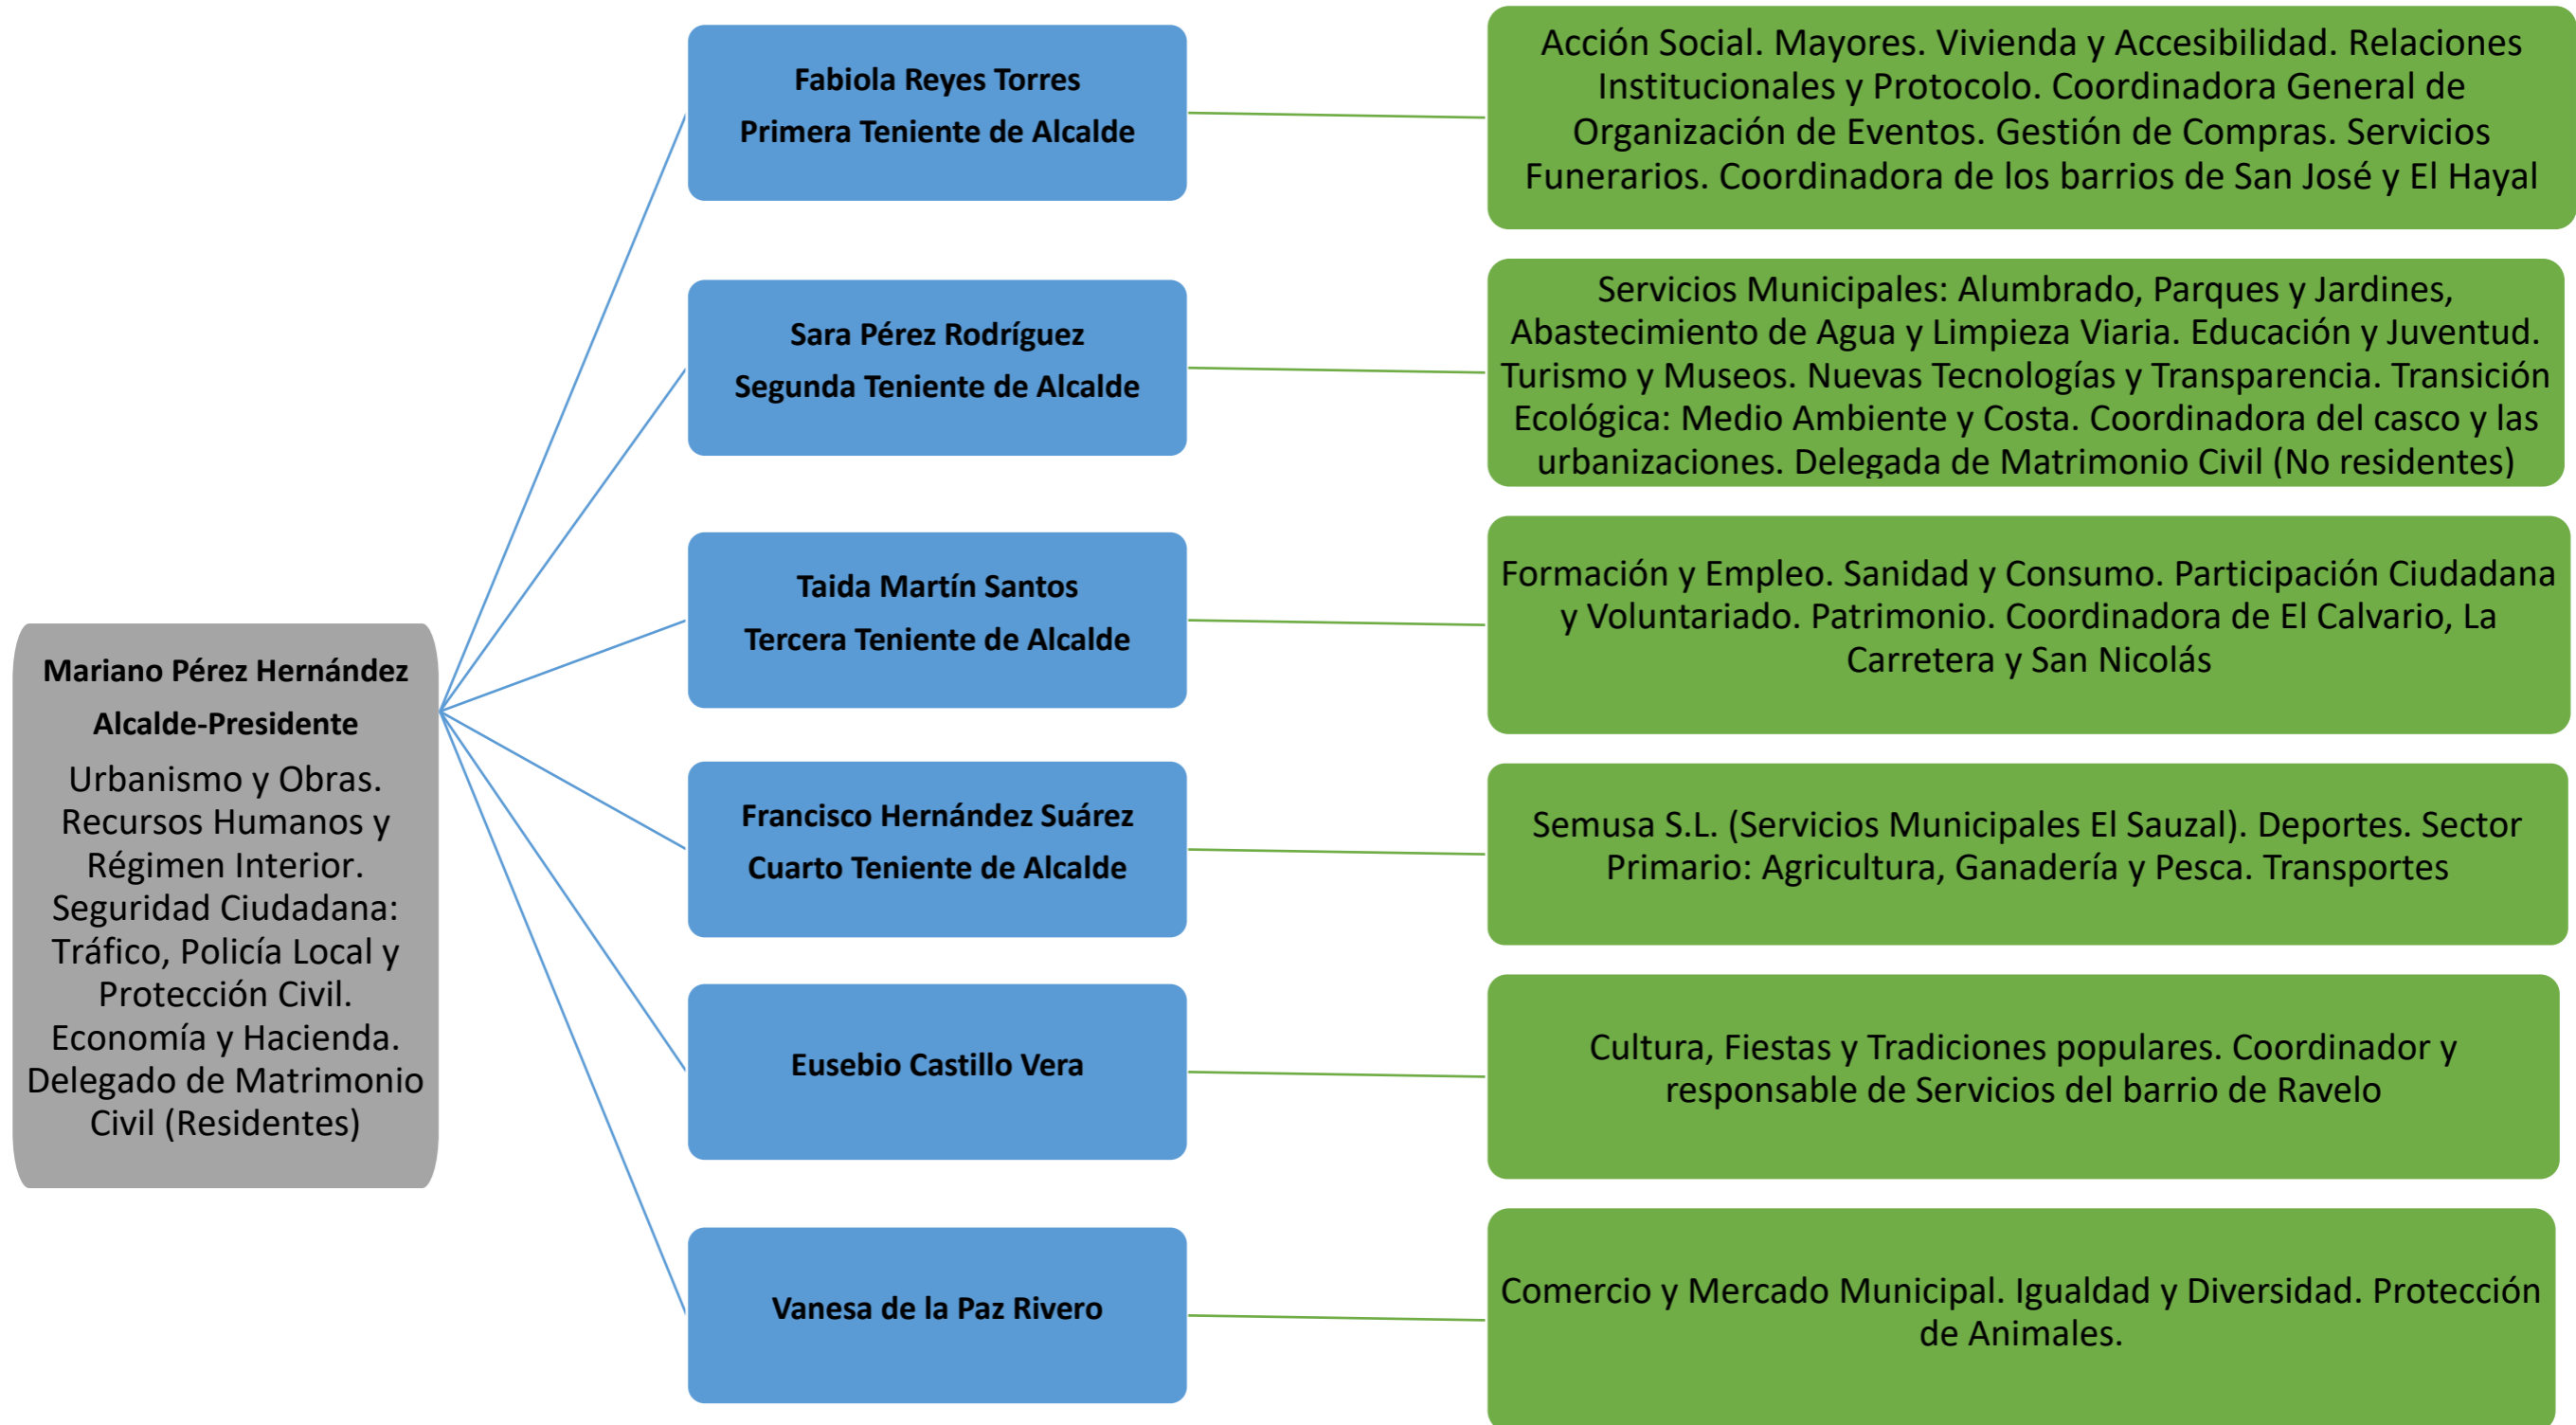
Mariano Pérez Hernández

Alcalde-Presidente

Urbanismo y Obras. Recursos Humanos y Régimen Interior. Seguridad Ciudadana: Tráfico, Policía Local y Protección Civil. Economía y Hacienda. Delegado de Matrimonio Civil (Residentes)

Fabiola Reyes Torres

Primera Teniente de Alcalde

Acción Social. Mayores. Vivienda y Accesibilidad. Relaciones Institucionales y Protocolo. Coordinadora General de Organización de Eventos. Gestión de Compras. Servicios Funerarios. Coordinadora de los barrios de San José y El Hayal

Sara Pérez Rodríguez

Segunda Teniente de Alcalde

Servicios Municipales: Alumbrado, Parques y Jardines, Abastecimiento de Agua y Limpieza Viaria. Educación y Juventud. Turismo y Museos. Nuevas Tecnologías y Transparencia. Transición Ecológica: Medio Ambiente y Costa. Coordinadora del casco y las urbanizaciones. Delegada de Matrimonio Civil (No residentes)

Taida Martín Santos

Tercera Teniente de Alcalde

Formación y Empleo. Sanidad y Consumo. Participación Ciudadana y Voluntariado. Patrimonio. Coordinadora de El Calvario, La Carretera y San Nicolás

Francisco Hernández Suárez

Cuarto Teniente de Alcalde

Semusa S.L. (Servicios Municipales El Sauzal). Deportes. Sector Primario: Agricultura, Ganadería y Pesca. Transportes

Eusebio Castillo Vera

Cultura, Fiestas y Tradiciones populares. Coordinador y responsable de Servicios del barrio de Ravelo

Vanesa de la Paz Rivero

Comercio y Mercado Municipal. Igualdad y Diversidad. Protección de Animales.